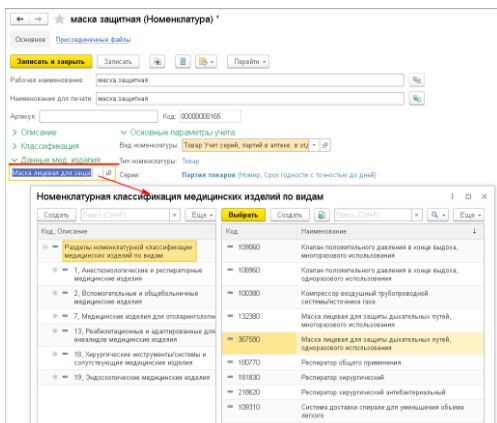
маска защитная (Номенклатура) *

Основное Присоединенные файлы

Записать и закрыть Записать Перейти

Рабочее наименование: маска защитная

Наименование для печати: маска защитная

Артикул: Код: 00000000165

> Описание

> Классификация

∨ Данные мед. изделия

Маска лицевая для защи

∨ Основные параметры учета

Вид номенклатуры: Товар Учет серий, партий в аптеке, в отд

Тип номенклатуры: Товар

Серии: Партия товаров (Номер, Срок годности с точностью до дней)

Номенклатурная классификация медицинских изделий по видам

Создать Поиск (Ctrl+F) × Еще

Выбрать Создать Поиск (Ctrl+F) × Еще

| Код, Описание |
|---|
| Разделы номенклатурной классификации медицинских изделий по видам |
| 1, Анестезиологические и респираторные медицинские изделия |
| 4, Вспомогательные и общебольничные медицинские изделия |
| 7, Медицинские изделия для оториноларинголог |
| 13, Реабилитационные и адаптированные для инвалидов медицинские изделия |
| 18, Хирургические инструменты/системы и сопутствующие медицинские изделия |
| 19, Эндоскопические медицинские изделия |

| Код | Наименование |
|---|---|
| 109060 | Клапан положительного давления в конце выдоха, многоразового использования |
| 109960 | Клапан положительного давления в конце выдоха, одноразового использования |
| 100380 | Компрессор воздушный трубопроводной системы/источника газа |
| 132380 | Маска лицевая для защиты дыхательных путей, многоразового использования |
| 367580 | Маска лицевая для защиты дыхательных путей, одноразового использования |
| 180770 | Респиратор общего применения |
| 181830 | Респиратор хирургический |
| 218620 | Респиратор хирургический антибактериальный |
| 109310 | Система доставки спирали для уменьшения объема легкого |